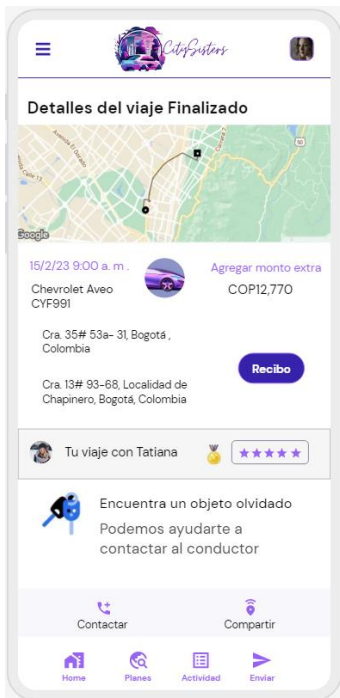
CitySisters

Detalles del viaje Finalizado

Avenida El Dorado
Calle 13
Google

15/2/23 9:00 a. m.
Agregar monto extra
Chevrolet Aveo
CYF991
COP12,770

Cra. 35# 53a- 31, Bogotá , Colombia

Cra. 13# 93-68, Localidad de Chapinero, Bogotá, Colombia

Recibo

Tu viaje con Tatiana

Encuentra un objeto olvidado
Podemos ayudarte a contactar al conductor

Contactar
Compartir

Home
Planes
Actividad
Enviar